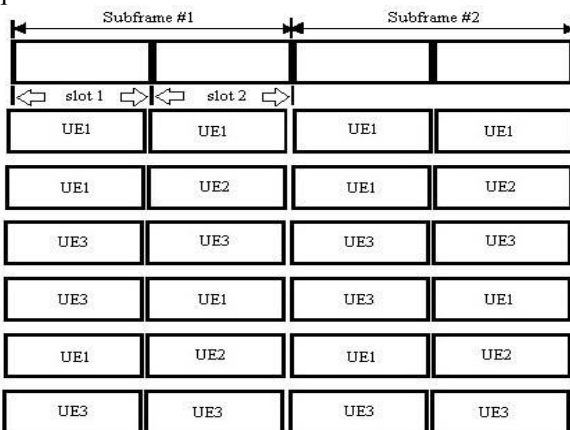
Subframe #1

Subframe #2

slot 1

slot 2

| UE1 | UE1 | UE1 | UE1 |
|---|---|---|---|
| UE1 | UE2 | UE1 | UE2 |
| UE3 | UE3 | UE3 | UE3 |
| UE3 | UE1 | UE3 | UE1 |
| UE1 | UE2 | UE1 | UE2 |
| UE3 | UE3 | UE3 | UE3 |